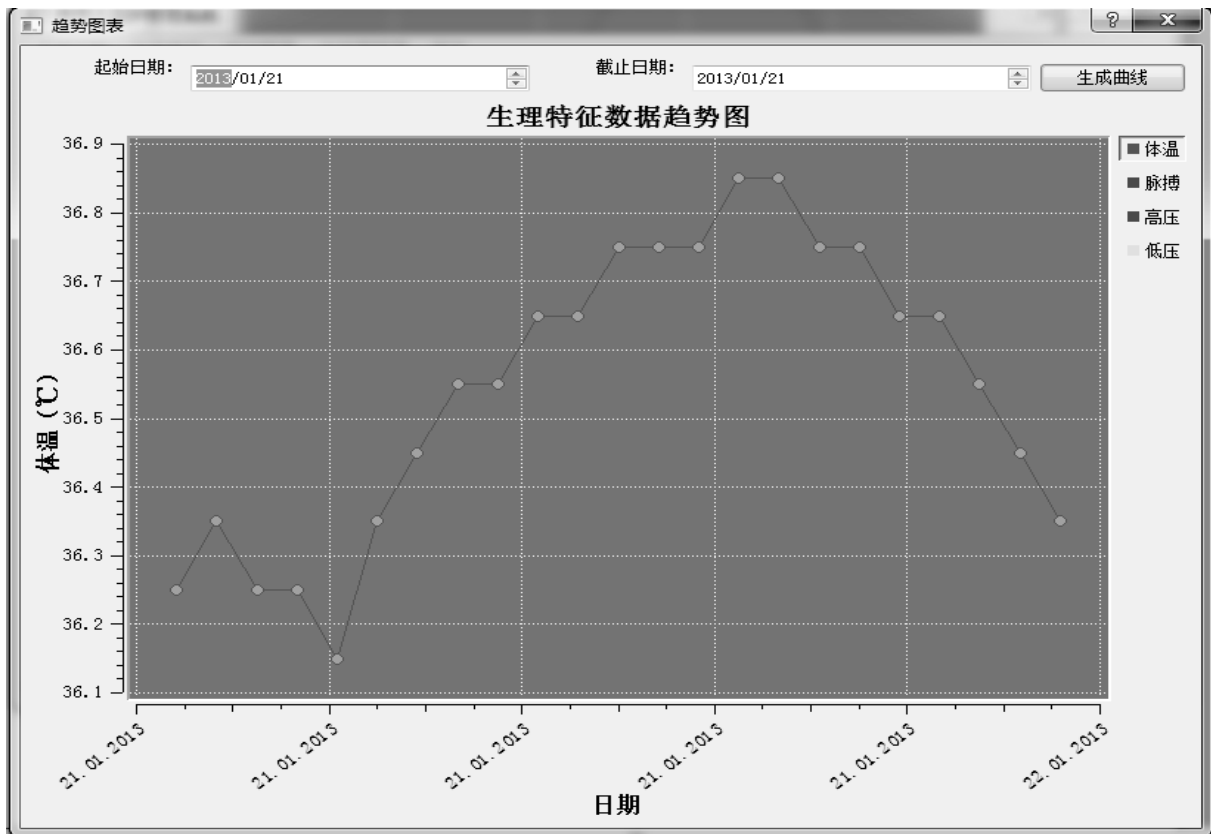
趋势图表

? X

起始日期: 2013/01/21

截止日期: 2013/01/21

生成曲线

生理特征数据趋势图

■体温
■脉搏
■高压
■低压

36.9
36.8
36.7
36.6
36.5
36.4
36.3
36.2
36.1

体温 (℃)

21. 01. 2013
21. 01. 2013
21. 01. 2013
21. 01. 2013
21. 01. 2013
22. 01. 2013

日期